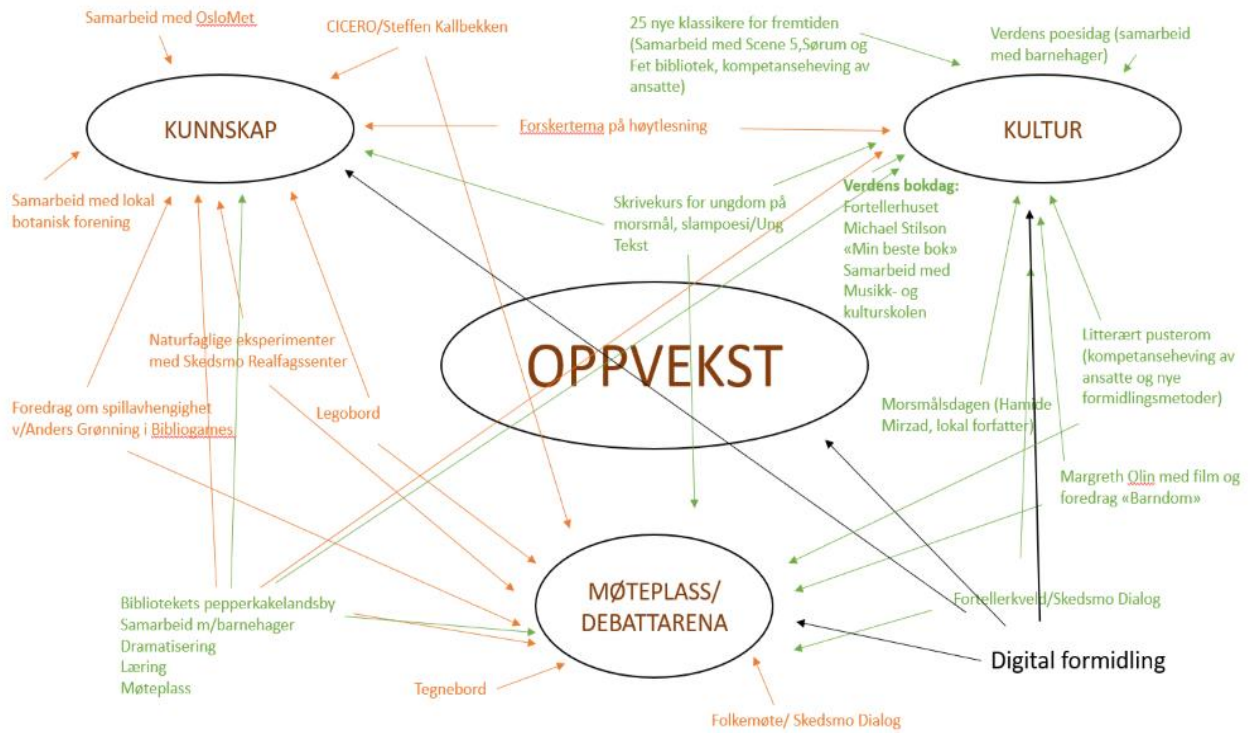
Samarbeid med OsloMet

CICERO/Steffen Kallbekken

25 nye klassikere for fremtiden (Samarbeid med Scene 5,Sørum og Fet bibliotek, kompetanseheving av ansatte)

Verdens poesidag (samarbeid med barnehager)

KUNNSKAP

Forskertema på høytlesning

KULTUR

Samarbeid med lokal botanisk forening

Skrivekurs for ungdom på morsmål, slampoesi/Ung Tekst

Verdens bokdag: Fortellerhuset Michael Stilson «Min beste bok» Samarbeid med Musikk- og kulturskolen

Naturfaglige eksperimenter med Skedsmo Realfagssenter

OPPVEKST

Litterært pusterom (kompetanseheving av ansatte og nye formidlingsmetoder)

Foredrag om spillavhengighet v/Anders Grønning i Bibliogames

Legobord

Morsmålsdagen (Hamide Mirzad, lokal forfatter)

Margreth Olin med film og foredrag «Barndom»

Bibliotekets pepperkakelandsby Samarbeid m/barnehager Dramatisering Læring Møteplass

MØTEPLASS/ DEBATTARENA

Fortellerkveld/Skedsmo Dialog

Digital formidling

Tegnebord

Folkemøte/ Skedsmo Dialog